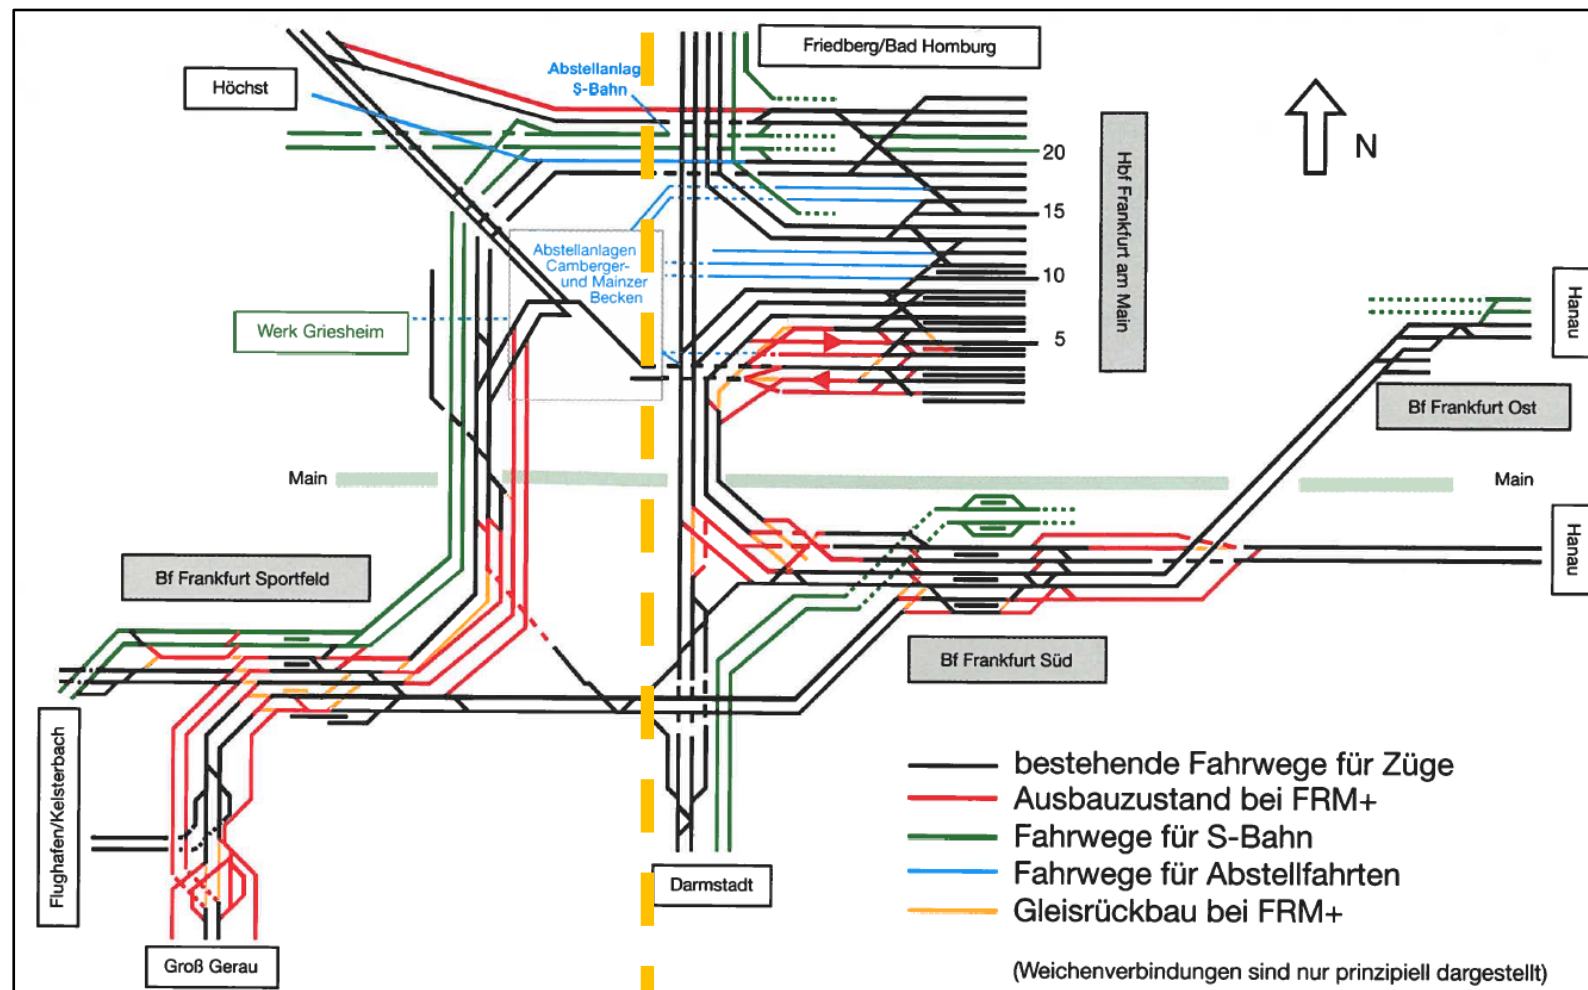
Höchst

Abstellanlag S-Bahn

Friedberg/Bad Homburg

N

20

15

10

5

Hbf Frankfurt am Main

Abstellanlagen Camberger- und Mainzer Becken

Werk Griesheim

Hanau

Bf Frankfurt Ost

Main

Main

Hanau

Bf Frankfurt Sportfeld

Bf Frankfurt Süd

Flughafen/Kelsterbach

Darmstadt

Groß Gerau

bestehende Fahrwege für Züge
Ausbauzustand bei FRM+
Fahrwege für S-Bahn
Fahrwege für Abstellfahrten
Gleisrückbau bei FRM+

(Weichenverbindungen sind nur prinzipiell dargestellt)